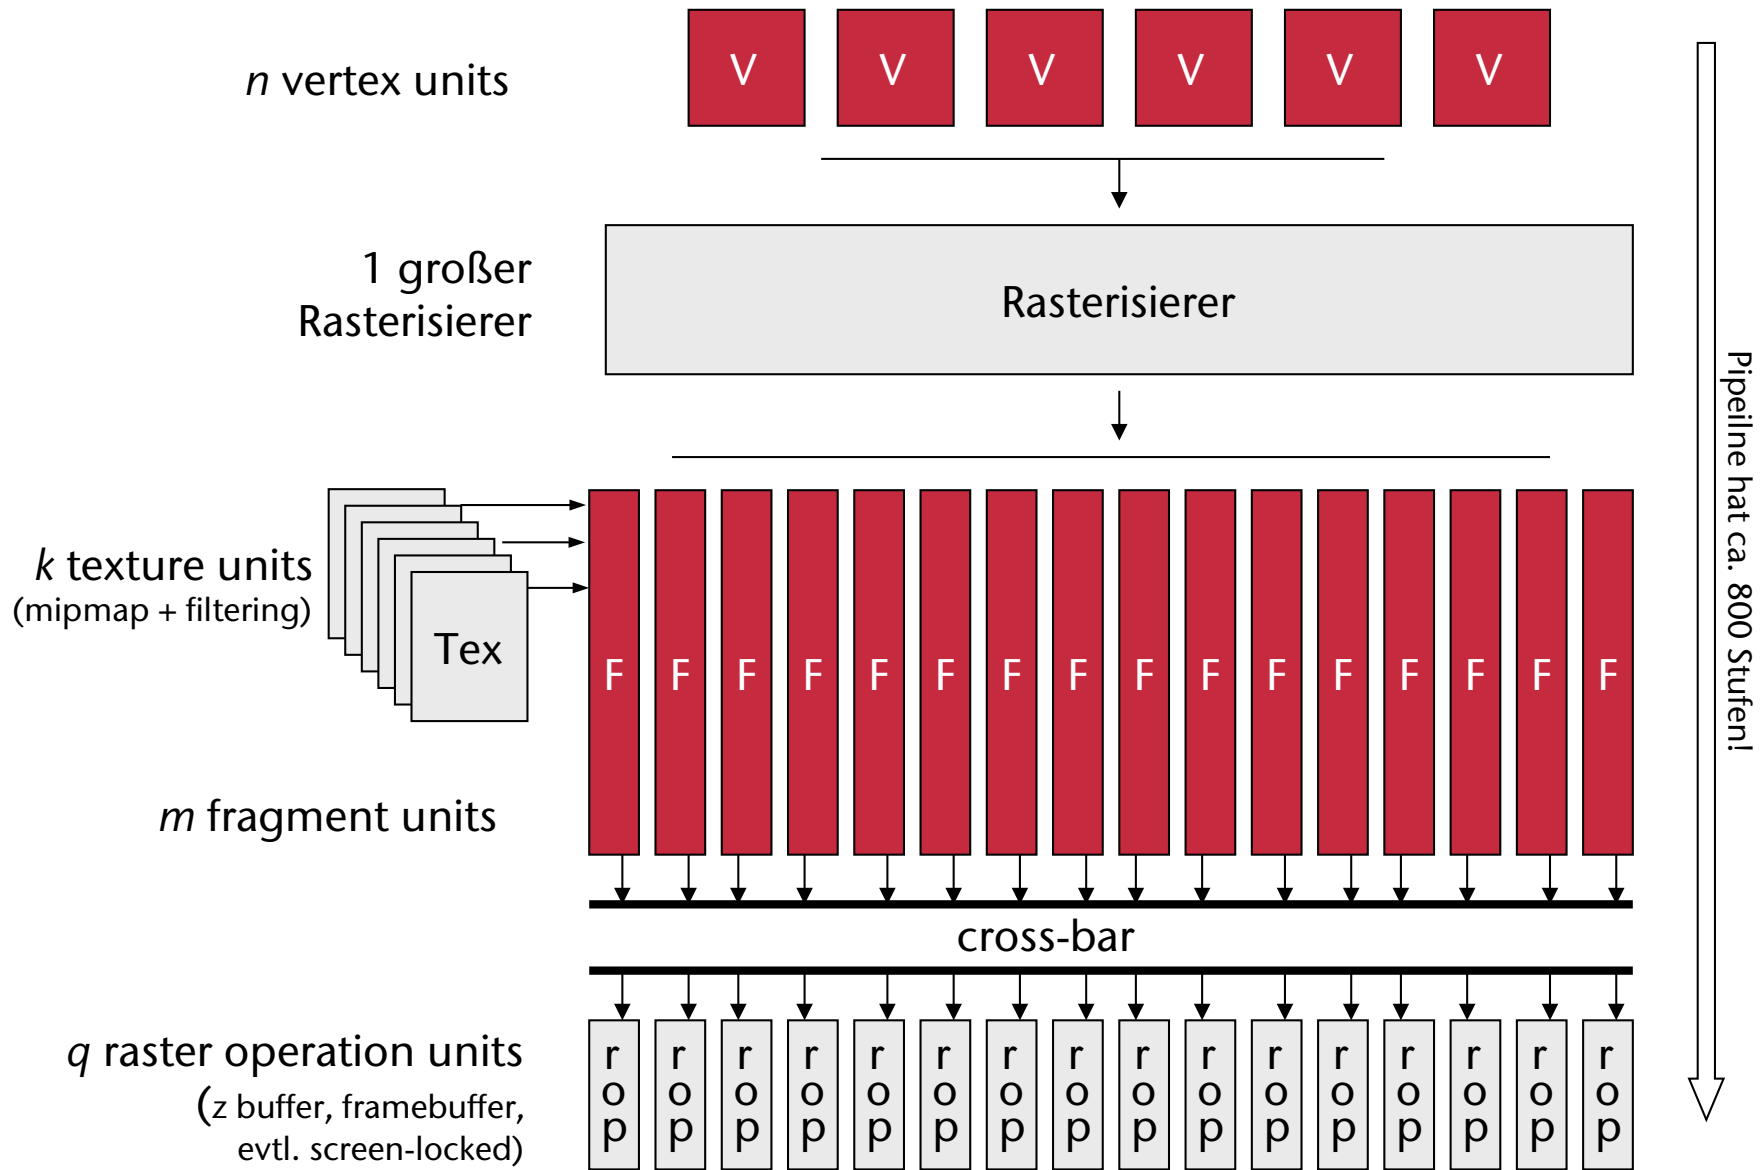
*n* vertex units

V V V V V V

1 großer Rasterisierer

Rasterisierer

*k* texture units
(mipmap + filtering)

Tex

F F F F F F F F F F F F F F F F

*m* fragment units

cross-bar

*q* raster operation units
(z buffer, framebuffer, evtl. screen-locked)

rop rop rop rop rop rop rop rop rop rop rop rop rop rop rop rop

Pipeilne hat ca. 800 Stufen!